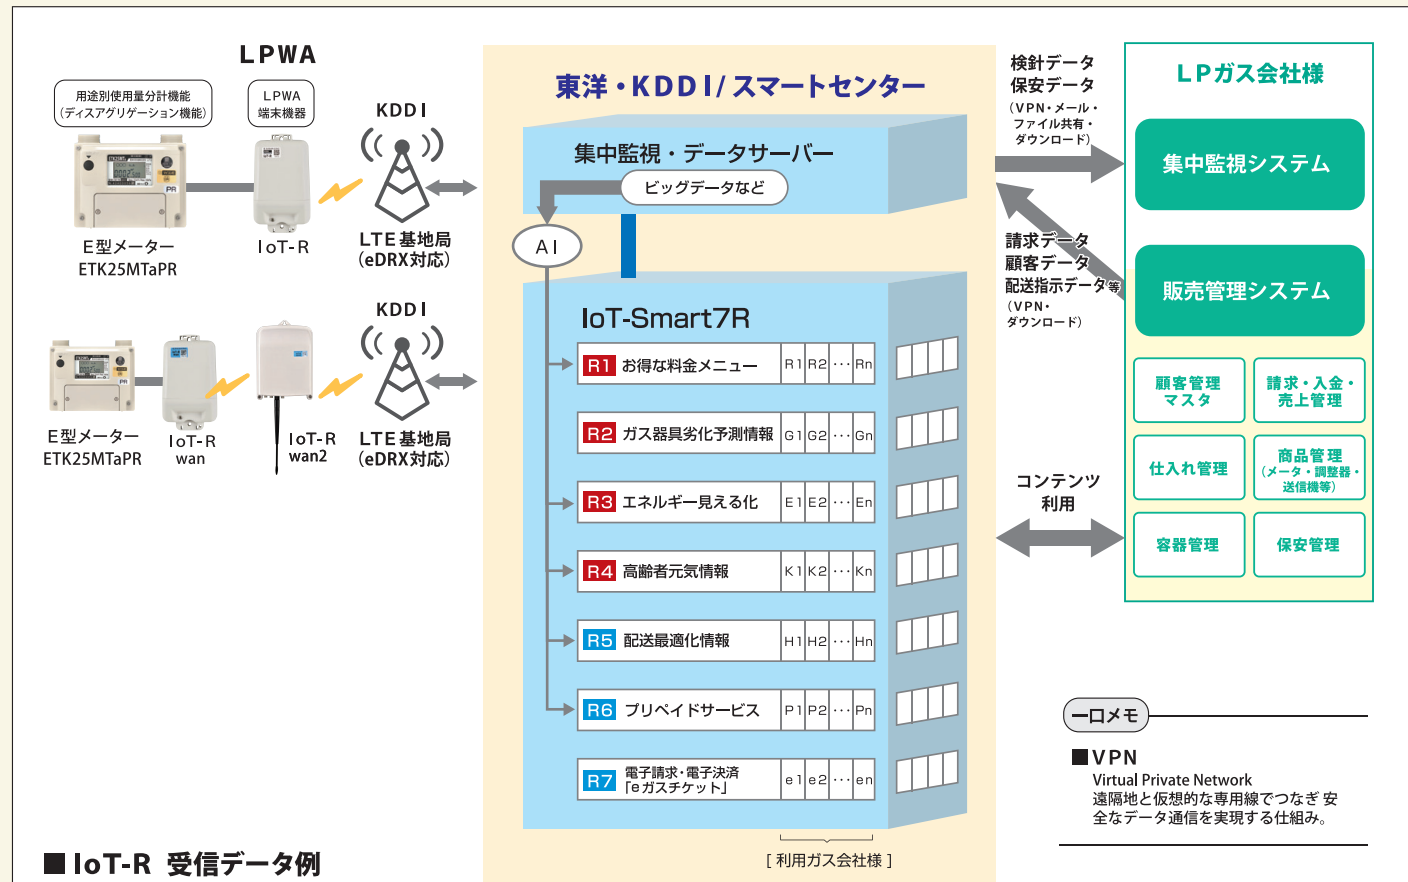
LPWA

用途別使用量分計機能
(ディスアグリゲーション機能)

LPWA
端末機器

KDDI

E型メーター
ETK25MTaPR

IoT-R

LTE基地局
(eDRX対応)

KDDI

E型メーター
ETK25MTaPR

IoT-R
wan

IoT-R
wan2

LTE基地局
(eDRX対応)

東洋・KDDI/スマートセンター

集中監視・データサーバー

ビッグデータなど

AI

IoT-Smart7R

| | | | | | |
|---|---|---|---|---|---|
| R1 | お得な料金メニュー | R1 | R2 | … | Rn |
| R2 | ガス器具劣化予測情報 | G1 | G2 | … | Gn |
| R3 | エネルギー見える化 | E1 | E2 | … | En |
| R4 | 高齢者元気情報 | K1 | K2 | … | Kn |
| R5 | 配送最適化情報 | H1 | H2 | … | Hn |
| R6 | プリペイドサービス | P1 | P2 | … | Pn |
| R7 | 電子請求・電子決済「eガスチケット」 | e1 | e2 | … | en |

[ 利用ガス会社様 ]

検針データ
保安データ
(VPN・メール・ファイル共有・ダウンロード)

請求データ
顧客データ
配送指示データ等
(VPN・ダウンロード)

コンテンツ
利用

LPガス会社様

集中監視システム

販売管理システム

顧客管理マスタ

請求・入金・売上管理

仕入れ管理

商品管理
(メータ・調整器・送信機等)

容器管理

保安管理

一口メモ

■VPN
Virtual Private Network
遠隔地と仮想的な専用線でつなぎ 安全なデータ通信を実現する仕組み。

■ IoT-R 受信データ例